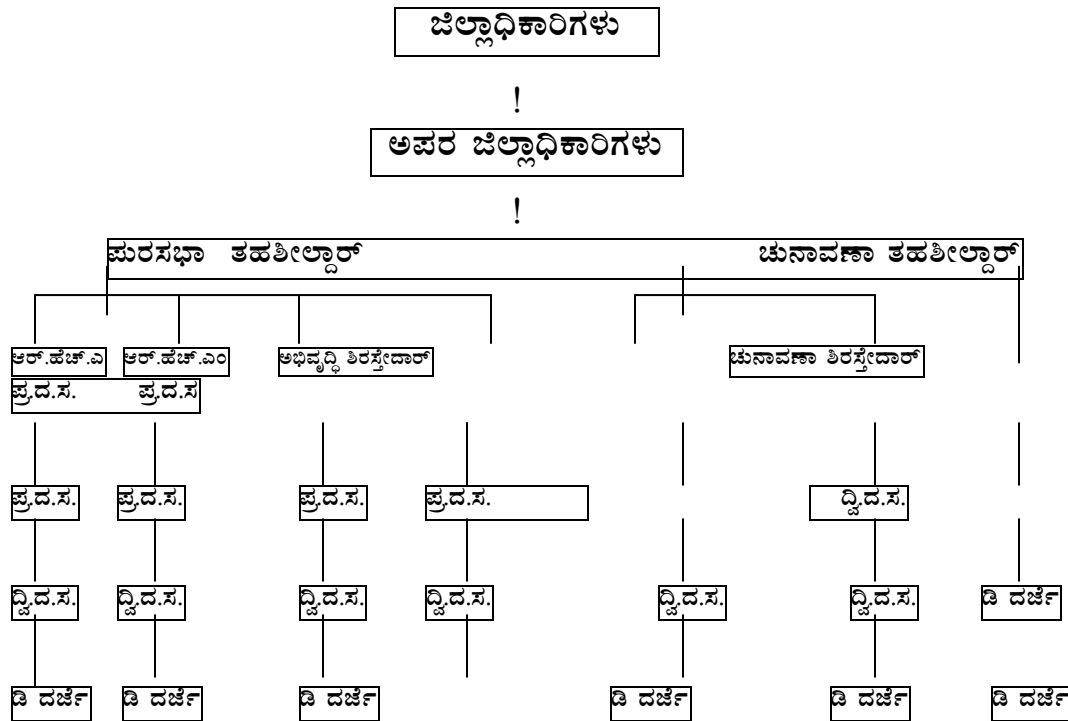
ಜಿಲ್ಲಾಧಿಕಾರಿಗಳು

!

ಅಪರ ಜಿಲ್ಲಾಧಿಕಾರಿಗಳು

!

ಪುರಸಭಾ ತಹಶೀಲ್ದಾರ್

ಚುನಾವಣಾ ತಹಶೀಲ್ದಾರ್

ಆರ್.ಹೆಚ್.ಎ

ಆರ್.ಹೆಚ್.ಎಂ

ಅಭಿವೃದ್ಧಿ ಶಿರಸ್ತೇದಾರ್

ಚುನಾವಣಾ ಶಿರಸ್ತೇದಾರ್

ಪ್ರ.ದ.ಸ. ಪ್ರ.ದ.ಸ

ಪ್ರ.ದ.ಸ.

ಪ್ರ.ದ.ಸ.

ಪ್ರ.ದ.ಸ.

ಪ್ರ.ದ.ಸ.

ದ್ವಿ.ದ.ಸ.

ದ್ವಿ.ದ.ಸ.

ದ್ವಿ.ದ.ಸ.

ದ್ವಿ.ದ.ಸ.

ದ್ವಿ.ದ.ಸ.

ದ್ವಿ.ದ.ಸ.

ದ್ವಿ.ದ.ಸ.

ಡಿ ದರ್ಜೆ

ಡಿ ದರ್ಜೆ

ಡಿ ದರ್ಜೆ

ಡಿ ದರ್ಜೆ

ಡಿ ದರ್ಜೆ

ಡಿ ದರ್ಜೆ

ಡಿ ದರ್ಜೆ